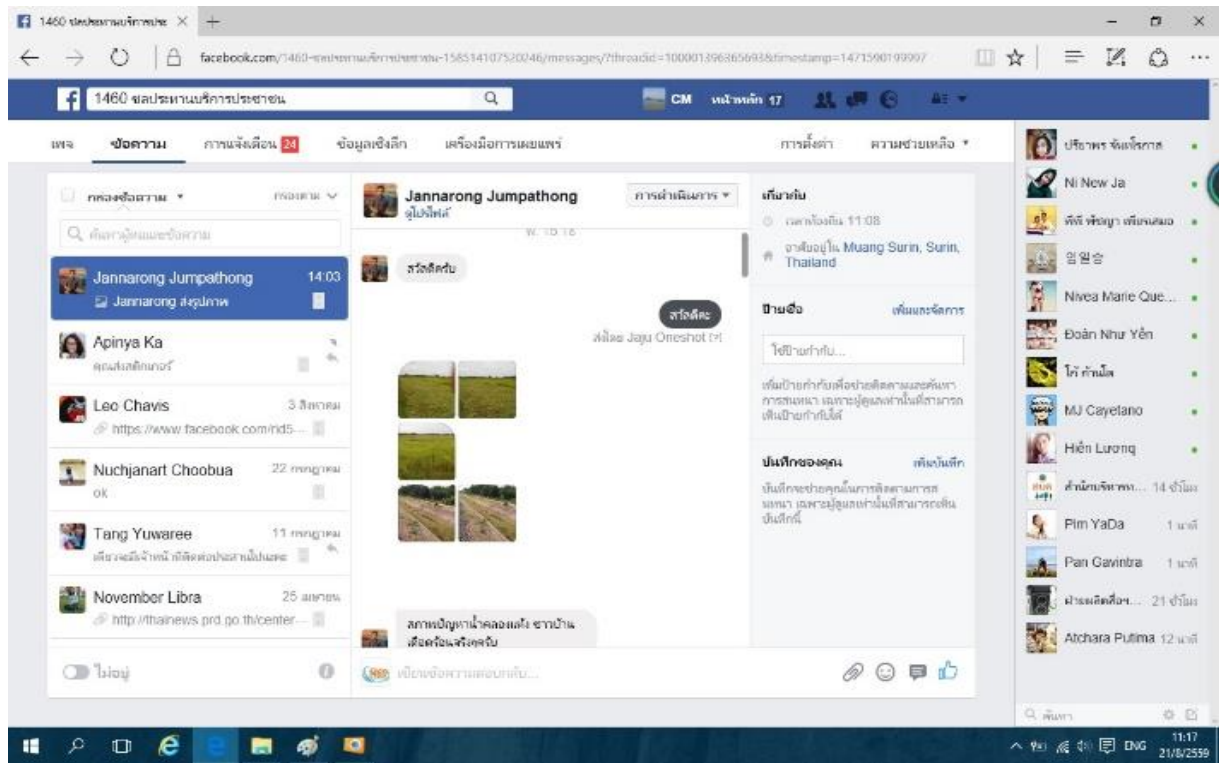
1460 ประสานบริการประ ×

facebook.com/1460-ศูนย์ประสานบริการประชาชน-158514107520246/messages/?threadid=100001396365693&timestamp=1471590199997

1460 ศูนย์ประสานบริการประชาชน

CM หน้าหลัก 17

เพจ ข้อความ การแจ้งเตือน 24 ข้อมูลเชิงลึก เครื่องมือการเผยแพร่ การตั้งค่า ความช่วยเหลือ

กล่องข้อความ กรองตาม

ค้นหาผู้คนและข้อความ

Jannarong Jumpathong 14:03
Jannarong ส่งรูปภาพ

Apinya Ka
คุณส่งสติกเกอร์

Leo Chavis 3 สิงหาคม
https://www.facebook.com/rid5...

Nuchjanart Choobua 22 กรกฎาคม
ok

Tang Yuwaree 11 กรกฎาคม
เดียวผมจะแจ้งให้เจ้าหน้าที่ติดต่อประสานไปนะคะ

November Libra 25 เมษายน
http://thainews.prd.go.th/center...

ไม่อยู่

Jannarong Jumpathong
ผู้ใช้ไลฟ์
การดำเนินการ

พ. 15:18

สวัสดีครับ

สวัสดีค่ะ

ส่งโดย Jaju Oneshot

สภาพปัญหาน้ำคลองแล้ง ชาวบ้านเดือดร้อนจริงครับ

เขียนข้อความตอบกลับ...

เกี่ยวกับ
เวลาท้องถิ่น 11:08
อาศัยอยู่ใน Muang Surin, Surin, Thailand

ป้ายชื่อ เพิ่มและจัดการ
ใช้ป้ายกำกับ...
เพิ่มป้ายกำกับเพื่อช่วยติดตามและค้นหาการสนทนา เฉพาะผู้ดูแลเท่านั้นที่สามารถเห็นป้ายกำกับได้

บันทึกของคุณ เพิ่มบันทึก
บันทึกจะช่วยคุณในการติดตามการสนทนา เฉพาะผู้ดูแลเท่านั้นที่สามารถเห็นบันทึกนี้

ปริยากร จันทร์ตรกาส
Ni New Ja
พี่พี่ พัชญา เพียงสมอ
임일승
Nivea Marie Que...
Đoàn Như Yến
โก้ กำนัล
MJ Cayetano
Hiền Lương
สำนักบริหาร... 14 ชั่วโมง
Pim YaDa 1 นาที
Pan Gavintra 1 นาที
ฝ่ายผลิตสื่อฯ... 21 ชั่วโมง
Atchara Putima 12 นาที

ค้นหา

ENG 11:17 21/8/2559